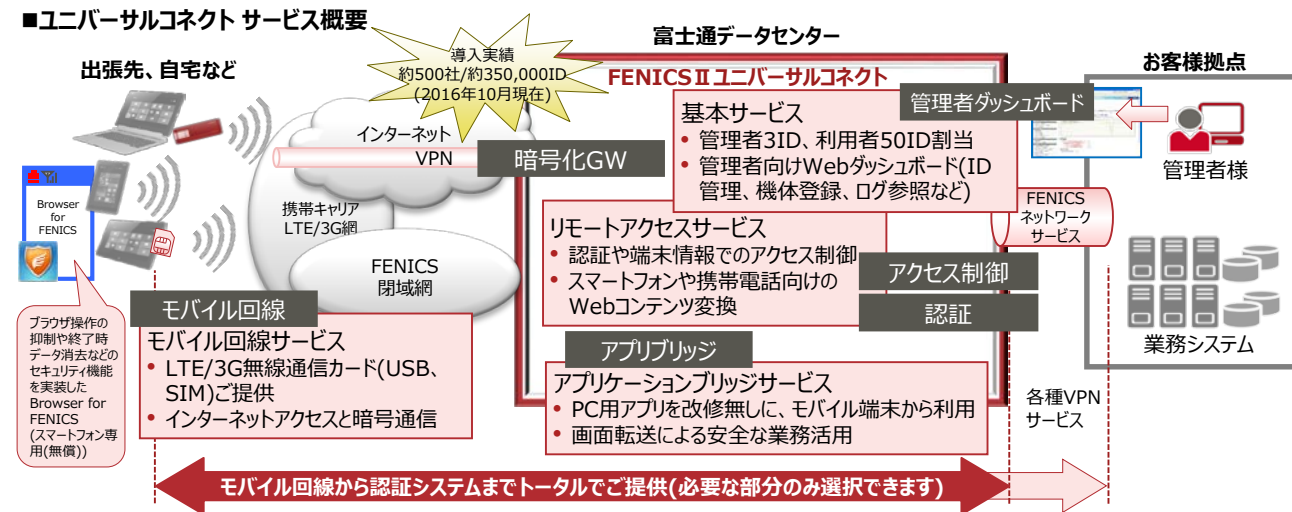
■ユニバーサルコネクト サービス概要

導入実績
約500社/約350,000ID
(2016年10月現在)

富士通データセンター

出張先、自宅など

お客様拠点

FENICSⅡユニバーサルコネクト

Browser for FENICS

インターネット
VPN

暗号化GW

携帯キャリア
LTE/3G網

FENICS
閉域網

基本サービス
• 管理者3ID、利用者50ID割当
• 管理者向けWebダッシュボード(ID管理、機体登録、ログ参照など)

管理者ダッシュボード

管理者様

FENICS
ネットワーク
サービス

リモートアクセスサービス
• 認証や端末情報でのアクセス制御
• スマートフォンや携帯電話向けのWebコンテンツ変換

アクセス制御

認証

業務システム

モバイル回線
モバイル回線サービス
• LTE/3G無線通信カード(USB、SIM)ご提供
• インターネットアクセスと暗号通信

アプリブリッジ
アプリケーションブリッジサービス
• PC用アプリを改修無しに、モバイル端末から利用
• 画面転送による安全な業務活用

ブラウザ操作の抑制や終了時データ消去などのセキュリティ機能を実装したBrowser for FENICS(スマートフォン専用(無償))

各種VPN
サービス

モバイル回線から認証システムまでトータルでご提供(必要な部分のみ選択できます)